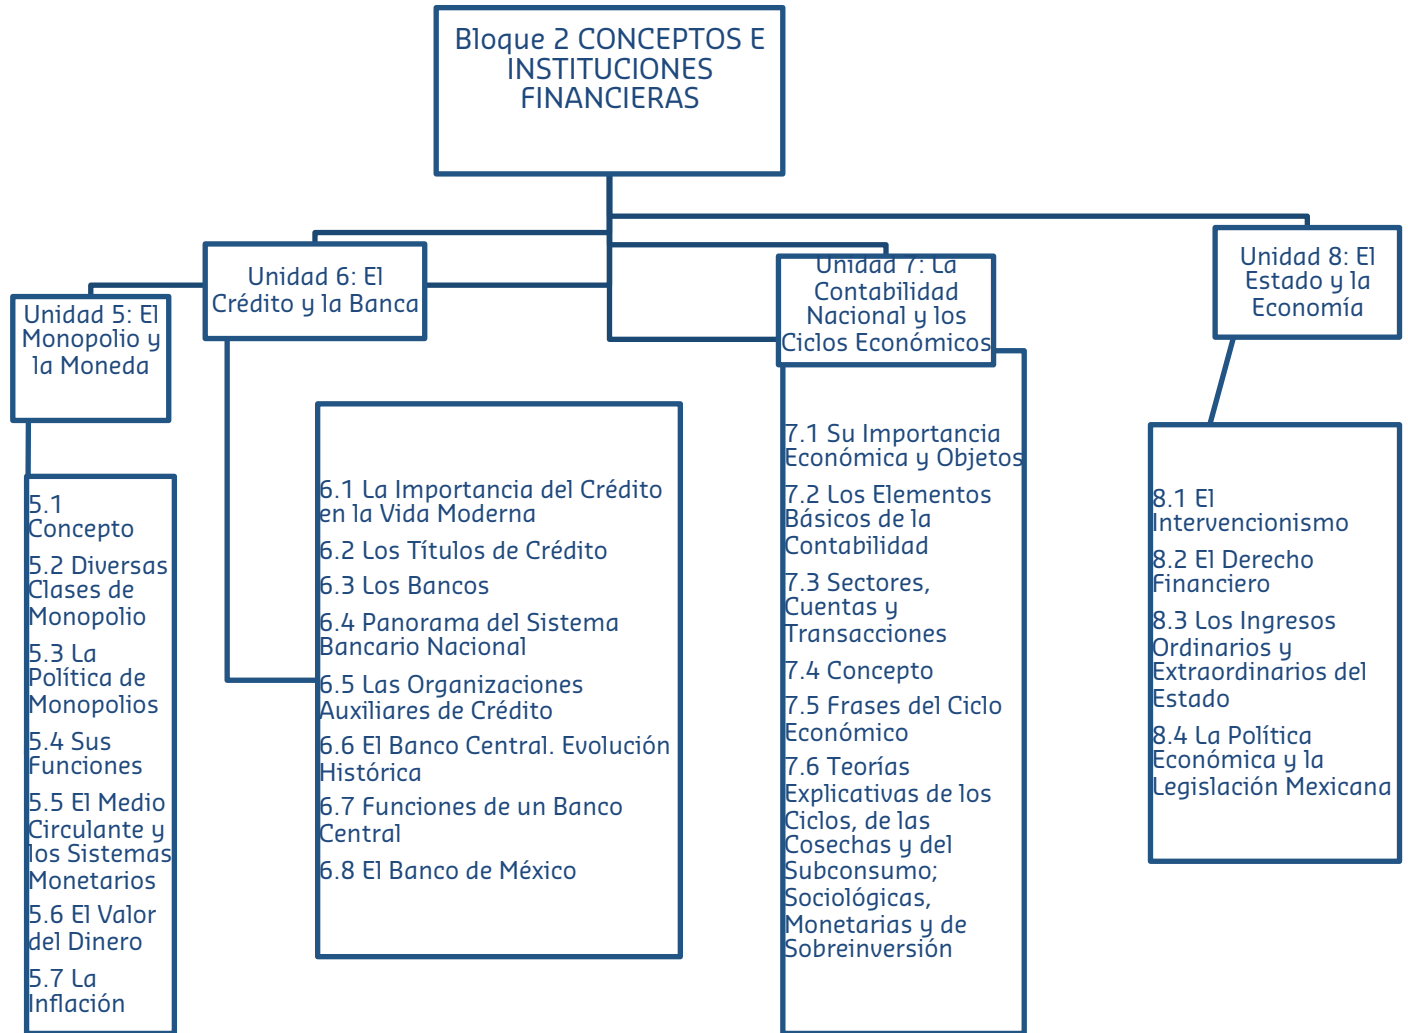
Bloque 2 CONCEPTOS E INSTITUCIONES FINANCIERAS

Unidad 5: El Monopolio y la Moneda

5.1 Concepto

5.2 Diversas Clases de Monopolio

5.3 La Política de Monopolios

5.4 Sus Funciones

5.5 El Medio Circulante y los Sistemas Monetarios

5.6 El Valor del Dinero

5.7 La Inflación

Unidad 6: El Crédito y la Banca

6.1 La Importancia del Crédito en la Vida Moderna

6.2 Los Títulos de Crédito

6.3 Los Bancos

6.4 Panorama del Sistema Bancario Nacional

6.5 Las Organizaciones Auxiliares de Crédito

6.6 El Banco Central. Evolución Histórica

6.7 Funciones de un Banco Central

6.8 El Banco de México

Unidad 7: La Contabilidad Nacional y los Ciclos Económicos

7.1 Su Importancia Económica y Objetos

7.2 Los Elementos Básicos de la Contabilidad

7.3 Sectores, Cuentas y Transacciones

7.4 Concepto

7.5 Frases del Ciclo Económico

7.6 Teorías Explicativas de los Ciclos, de las Cosechas y del Subconsumo; Sociológicas, Monetarias y de Sobreinversión

Unidad 8: El Estado y la Economía

8.1 El Intervencionismo

8.2 El Derecho Financiero

8.3 Los Ingresos Ordinarios y Extraordinarios del Estado

8.4 La Política Económica y la Legislación Mexicana